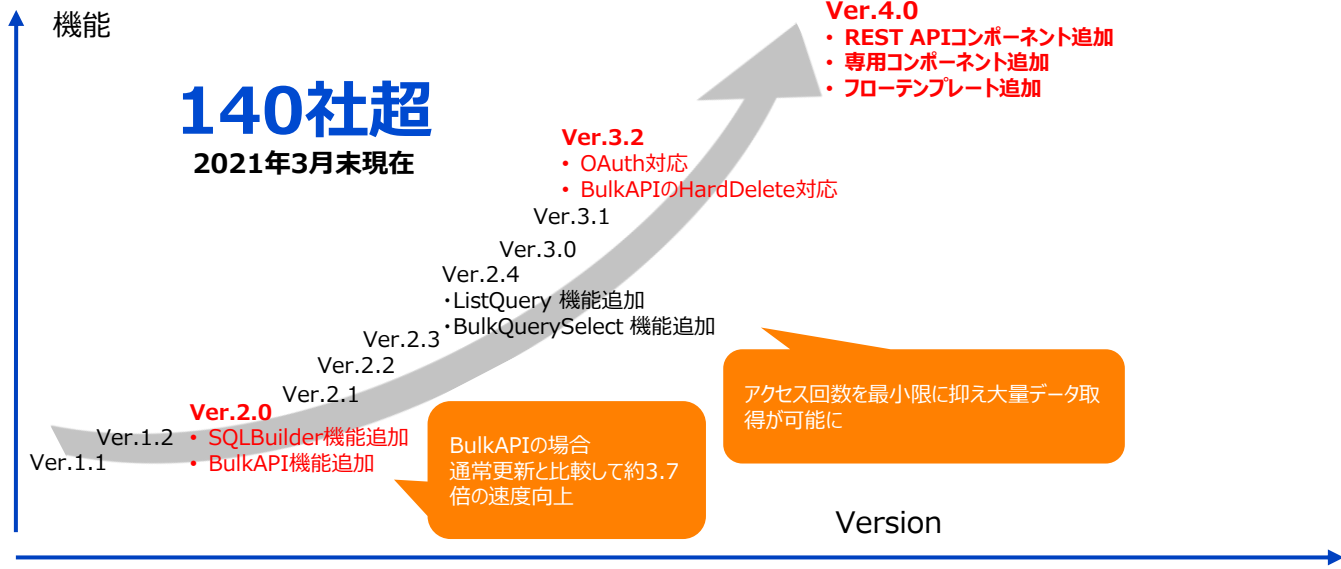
機能

140社超
2021年3月末現在

Ver.4.0
・ REST APIコンポーネント追加
・ 専用コンポーネント追加
・ フローテンプレート追加

Ver.3.2
・ OAuth対応
・ BulkAPIのHardDelete対応

Ver.3.1

Ver.3.0

Ver.2.4
・ListQuery 機能追加
・BulkQuerySelect 機能追加

Ver.2.3

Ver.2.2

Ver.2.1

Ver.2.0
・ SQLBuilder機能追加
・ BulkAPI機能追加

Ver.1.2

Ver.1.1

BulkAPIの場合
通常更新と比較して約3.7倍の速度向上

アクセス回数を最小限に抑え大量データ取得が可能に

Version